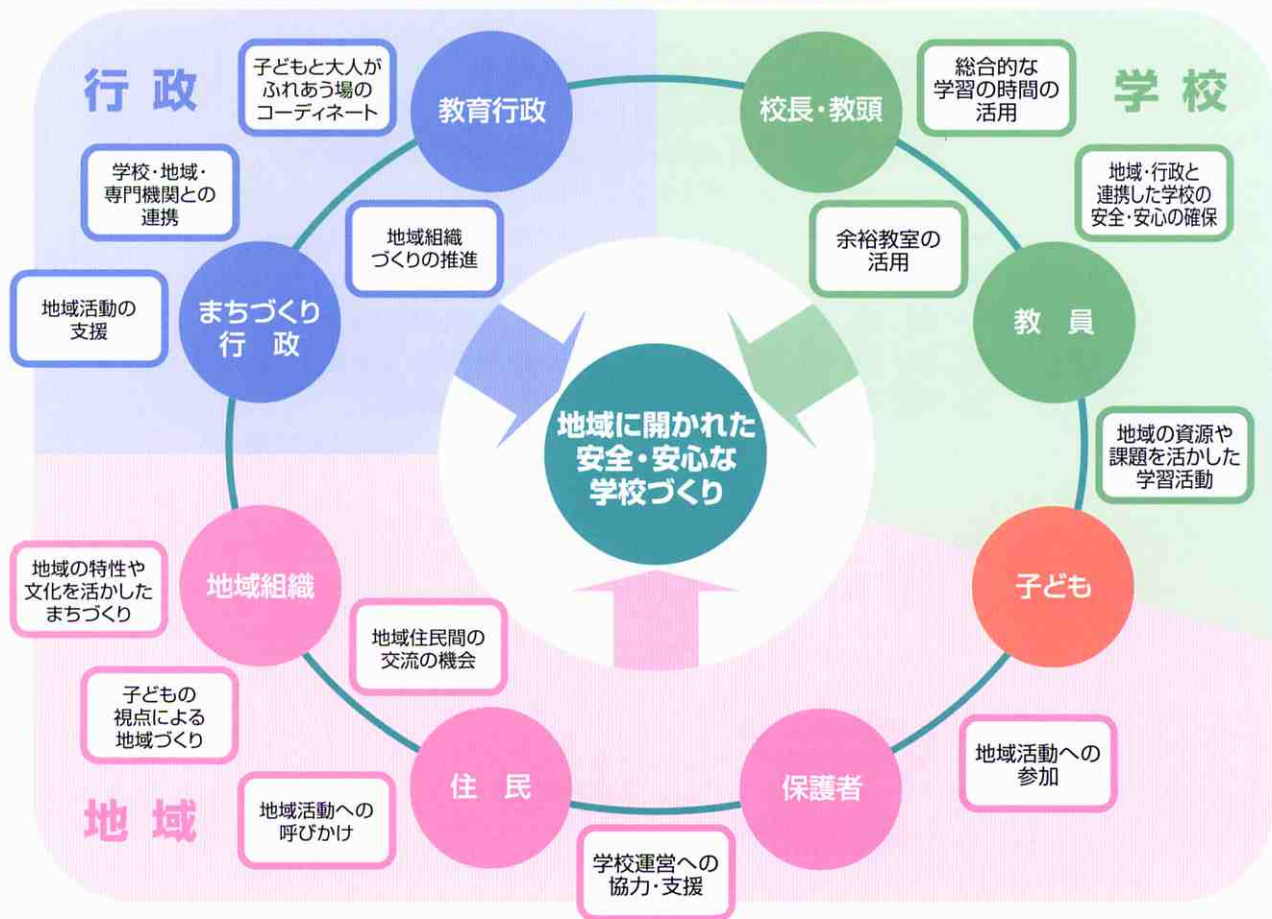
行 政

子どもと大人がふれあう場のコーディネート

教育行政

校長・教頭

総合的な学習の時間の活用

学 校

学校・地域・専門機関との連携

地域組織づくりの推進

余裕教室の活用

地域・行政と連携した学校の安全・安心の確保

地域活動の支援

まちづくり行 政

教 員

地域に開かれた安全・安心な学校づくり

地域の資源や課題を活かした学習活動

地域の特性や文化を活かしたまちづくり

地域組織

子ども

地域住民間の交流の機会

子どもの視点による地域づくり

地域活動への参加

住 民

保護者

地 域

地域活動への呼びかけ

学校運営への協力・支援